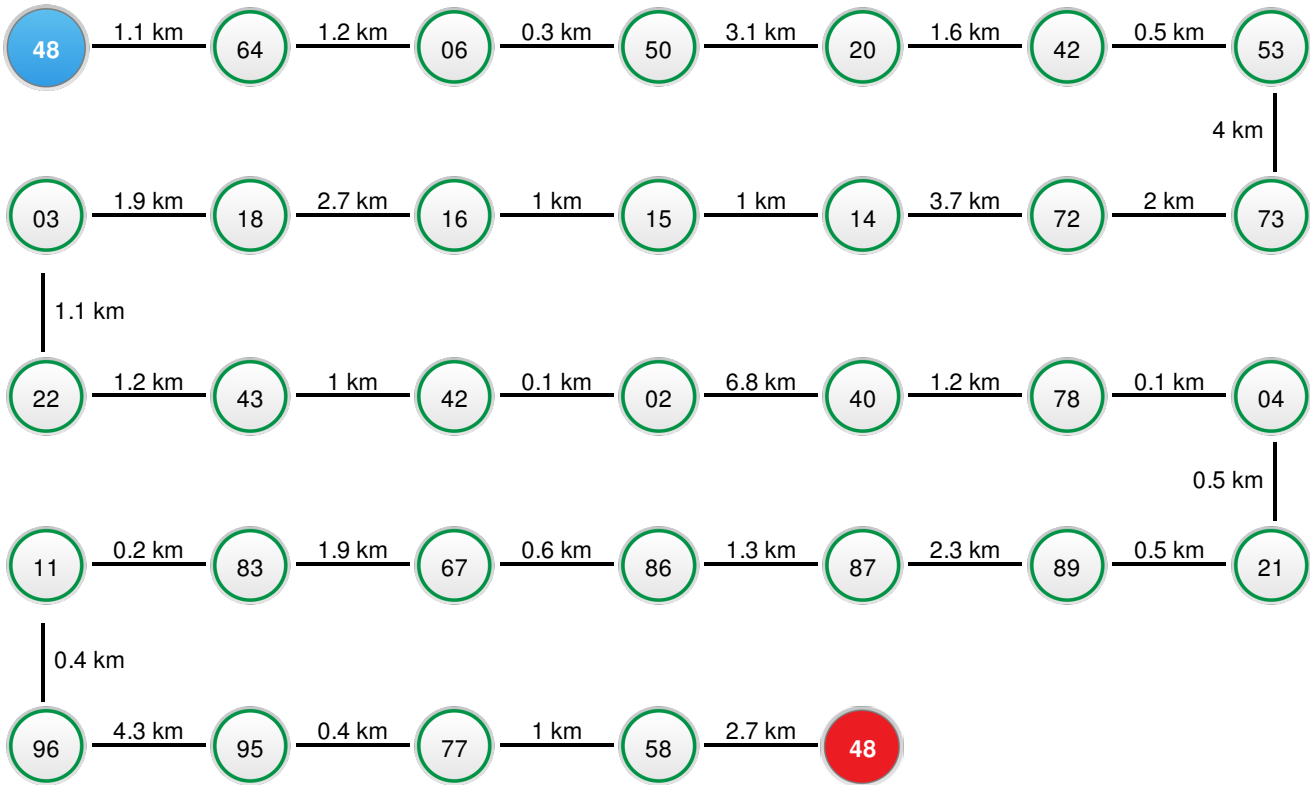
48 1.1 km 64 1.2 km 06 0.3 km 50 3.1 km 20 1.6 km 42 0.5 km 53

4 km

03 1.9 km 18 2.7 km 16 1 km 15 1 km 14 3.7 km 72 2 km 73

1.1 km

22 1.2 km 43 1 km 42 0.1 km 02 6.8 km 40 1.2 km 78 0.1 km 04

0.5 km

11 0.2 km 83 1.9 km 67 0.6 km 86 1.3 km 87 2.3 km 89 0.5 km 21

0.4 km

96 4.3 km 95 0.4 km 77 1 km 58 2.7 km 48